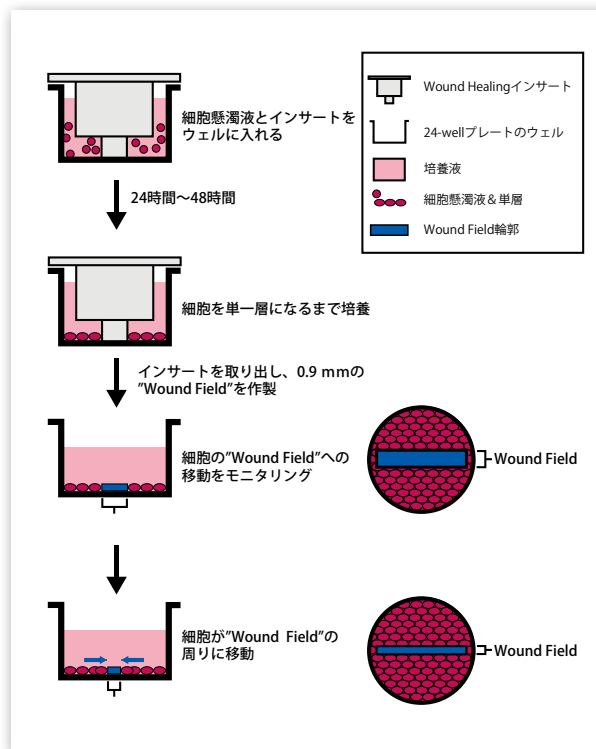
Wound Healingインサート

24-wellプレートのウェル

培養液

細胞懸濁液＆単層

Wound Field輪郭

細胞懸濁液とインサートをウェルに入れる

24時間〜48時間

細胞を単一層になるまで培養

インサートを取り出し、0.9 mmの"Wound Field"を作製

細胞の"Wound Field"への移動をモニタリング

Wound Field

細胞が"Wound Field"の周りに移動

Wound Field